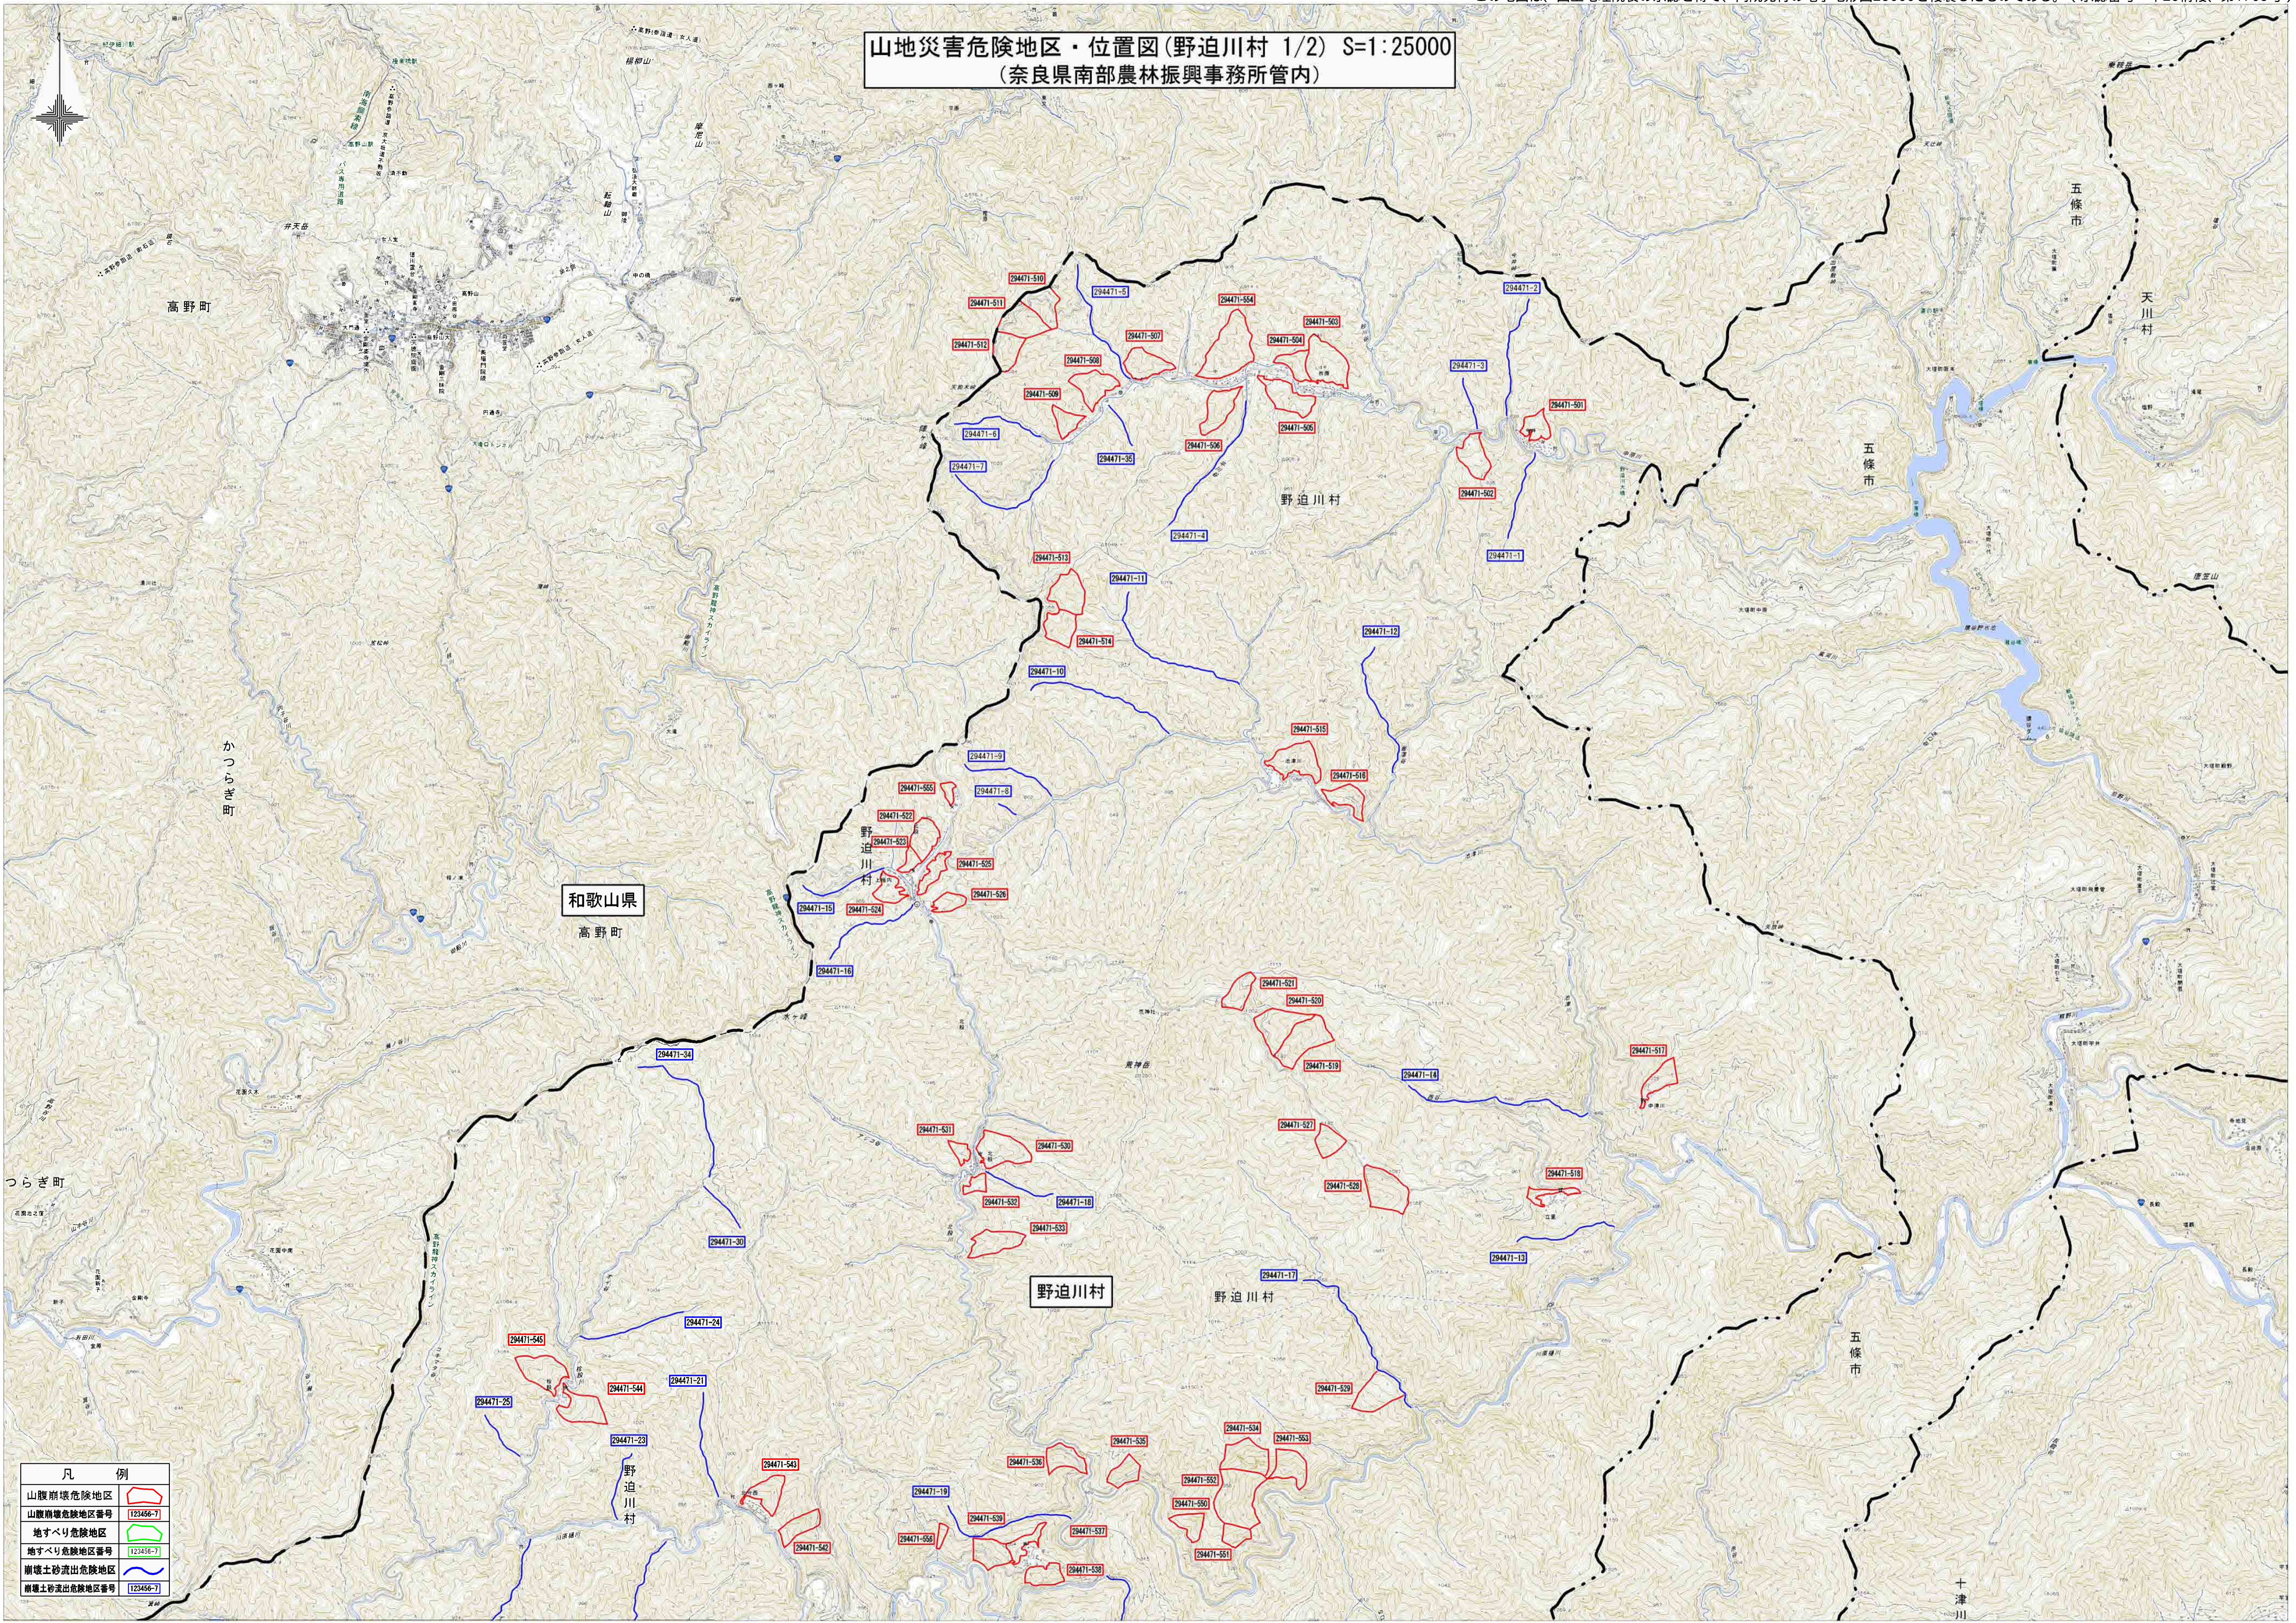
山地災害危険地区・位置図（野迫川村 1/2） S=1:25000
（奈良県南部農林振興事務所管内）

高野町

かつらぎ町

和歌山県

高野町

つらぎ町

野迫川村

野迫川村

野迫川村

野迫川村

野迫川村

五條市

五條市

天川村

五條市

十津川

凡　例
山腹崩壊危険地区
山腹崩壊危険地区番号
地すべり危険地区
地すべり危険地区番号
崩壊土砂流出危険地区
崩壊土砂流出危険地区番号